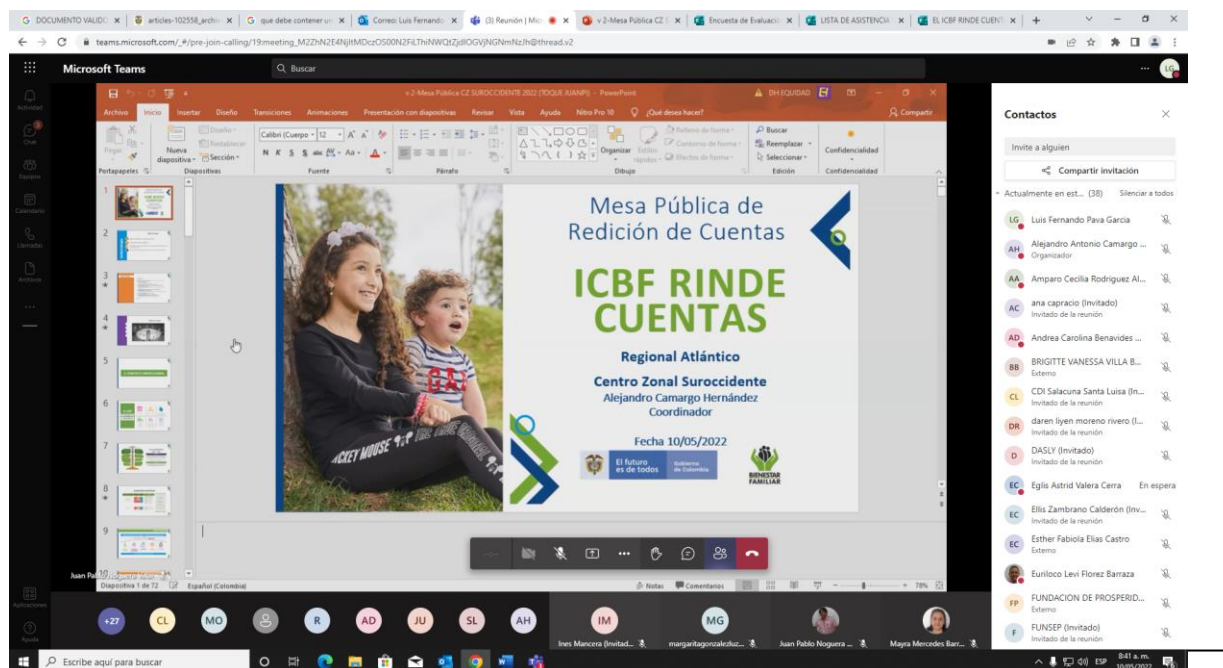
G DOCUMENTO VALIDO | articles-102558_archi | G que debe contener un | Correo: Luis Fernando | (3) Reunión | Mic | v 2-Mesa Pública CZ | Encuesta de Evaluació | LISTA DE ASISTENCIA | EL ICBF RINDE CUENT | +

teams.microsoft.com/_#/pre-join-calling/19:meeting_M2ZhN2E4NjItMDczOS00N2FiLThiNWQtZjdlOGVjNGNmNzJh@thread.v2

Microsoft Teams

Buscar

Actividad
Chat
Equipos
Calendario
Llamadas
Archivos
Aplicaciones
Ayuda

v 2-Mesa Pública CZ SUROCCIDENTE 2022 (TOQUE JUANPI) - PowerPoint

DH EQUIDAD

Archivo Inicio Insertar Diseño Transiciones Animaciones Presentación con diapositivas Revisar Vista Ayuda Nitro Pro 10 ¿Qué desea hacer? Compartir

Pegar Nueva diapositiva Diseño Restablecer Sección Calibri (Cuerpo 12 Organizar Estilos rápidos Relleno de forma Contorno de forma Efectos de forma Buscar Reemplazar Seleccionar Confidencialidad

Portapapeles Diapositivas Fuente Párrafo Dibujo Edición Confidencialidad

1 2 3 4 5 6 7 8 9

Mesa Pública de Redición de Cuentas

ICBF RINDE CUENTAS

Regional Atlántico

Centro Zonal Suroccidente
Alejandro Camargo Hernández
Coordinador

Fecha 10/05/2022

El futuro es de todos Gobierno de Colombia

BIENESTAR FAMILIAR

Diapositiva 1 de 72 Español (Colombia) Notas Comentarios 78 %

Juan Pab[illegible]

Contactos

Invite a alguien

Compartir invitación

Actualmente en est... (38) Silenciar a todos

LG Luis Fernando Pava Garcia
AH Alejandro Antonio Camargo ... Organizador
AA Amparo Cecilia Rodriguez Al...
AC ana capracio (Invitado) Invitado de la reunión
AD Andrea Carolina Benavides ...
BB BRIGITTE VANESSA VILLA B... Externo
CL CDI Salacuna Santa Luisa (In... Invitado de la reunión
DR daren liyen moreno rivero (I... Invitado de la reunión
D DASLY (Invitado) Invitado de la reunión
EC Eglis Astrid Valera Cerra En espera
EC Ellis Zambrano Calderón (Inv... Invitado de la reunión
EC Esther Fabiola Elias Castro Externo
Euriloco Levi Florez Barraza
FP FUNDACION DE PROSPERID... Externo
F FUNSEP (Invitado) Invitado de la reunión

+27 CL MO R AD JU SL AH IM MG

Ines Mancera (Invitad... margaritagonzalezluz... Juan Pablo Noguera ... Mayra Mercedes Barr...

Escribe aquí para buscar

ESP 8:41 a. m. 10/05/2022